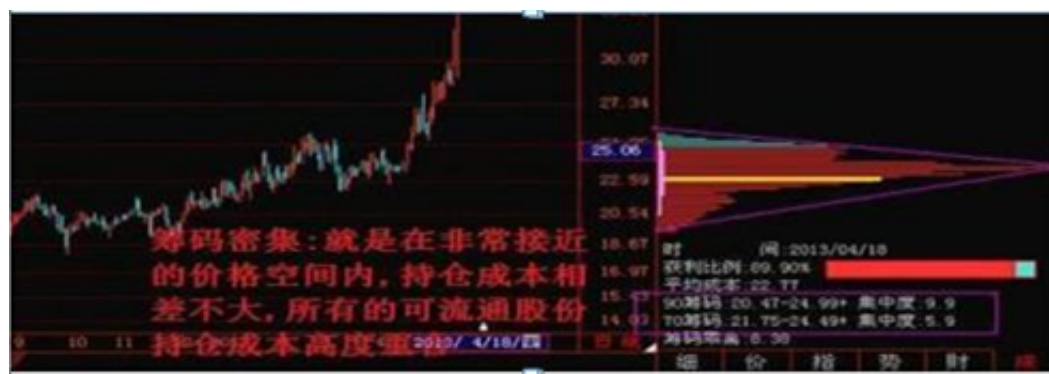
30.07
27.34
25.06
22.59
20.54
18.67
16.97
15.
14.03

筹码密集：就是在非常接近的价格空间内，持仓成本相差不大，所有的可流通股份持仓成本高度重叠

9 10 11

2013/ 4/18/

时 间:2013/04/18
获利比例:89.90%
平均成本:22.77
90筹码:20.47-24.99+ 集中度:9.9
70筹码:21.75-24.49+ 集中度:5.9
筹码峰高:6.38

细 价 指 势 财